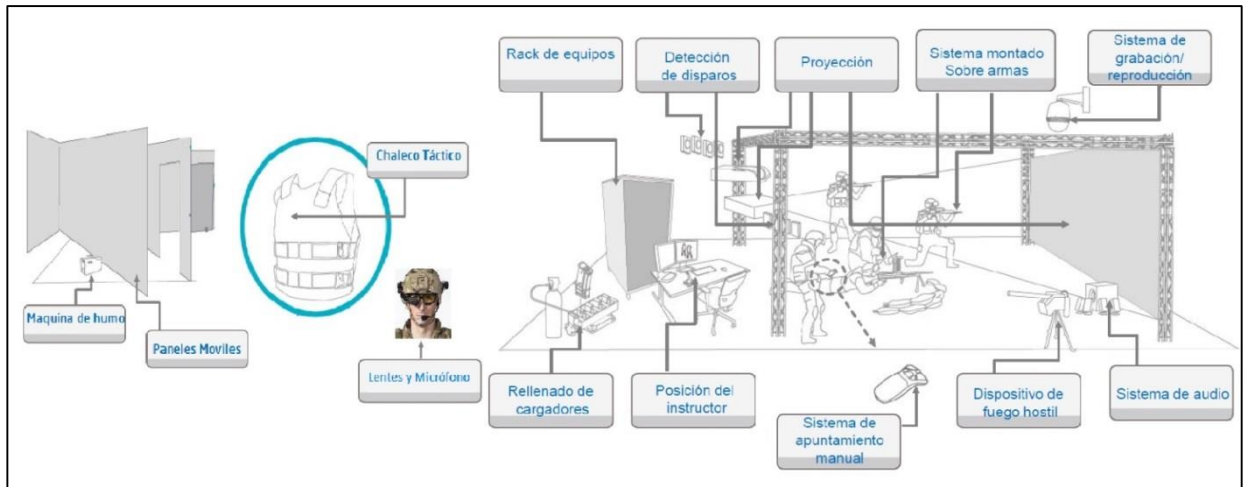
Rack de equipos

Detección de disparos

Proyección

Sistema montado Sobre armas

Sistema de grabación/ reproducción

Chaleco Táctico

Maquina de humo

Paneles Moviles

Lentes y Micrófono

Rellenado de cargadores

Posición del instructor

Sistema de apuntamiento manual

Dispositivo de fuego hostil

Sistema de audio